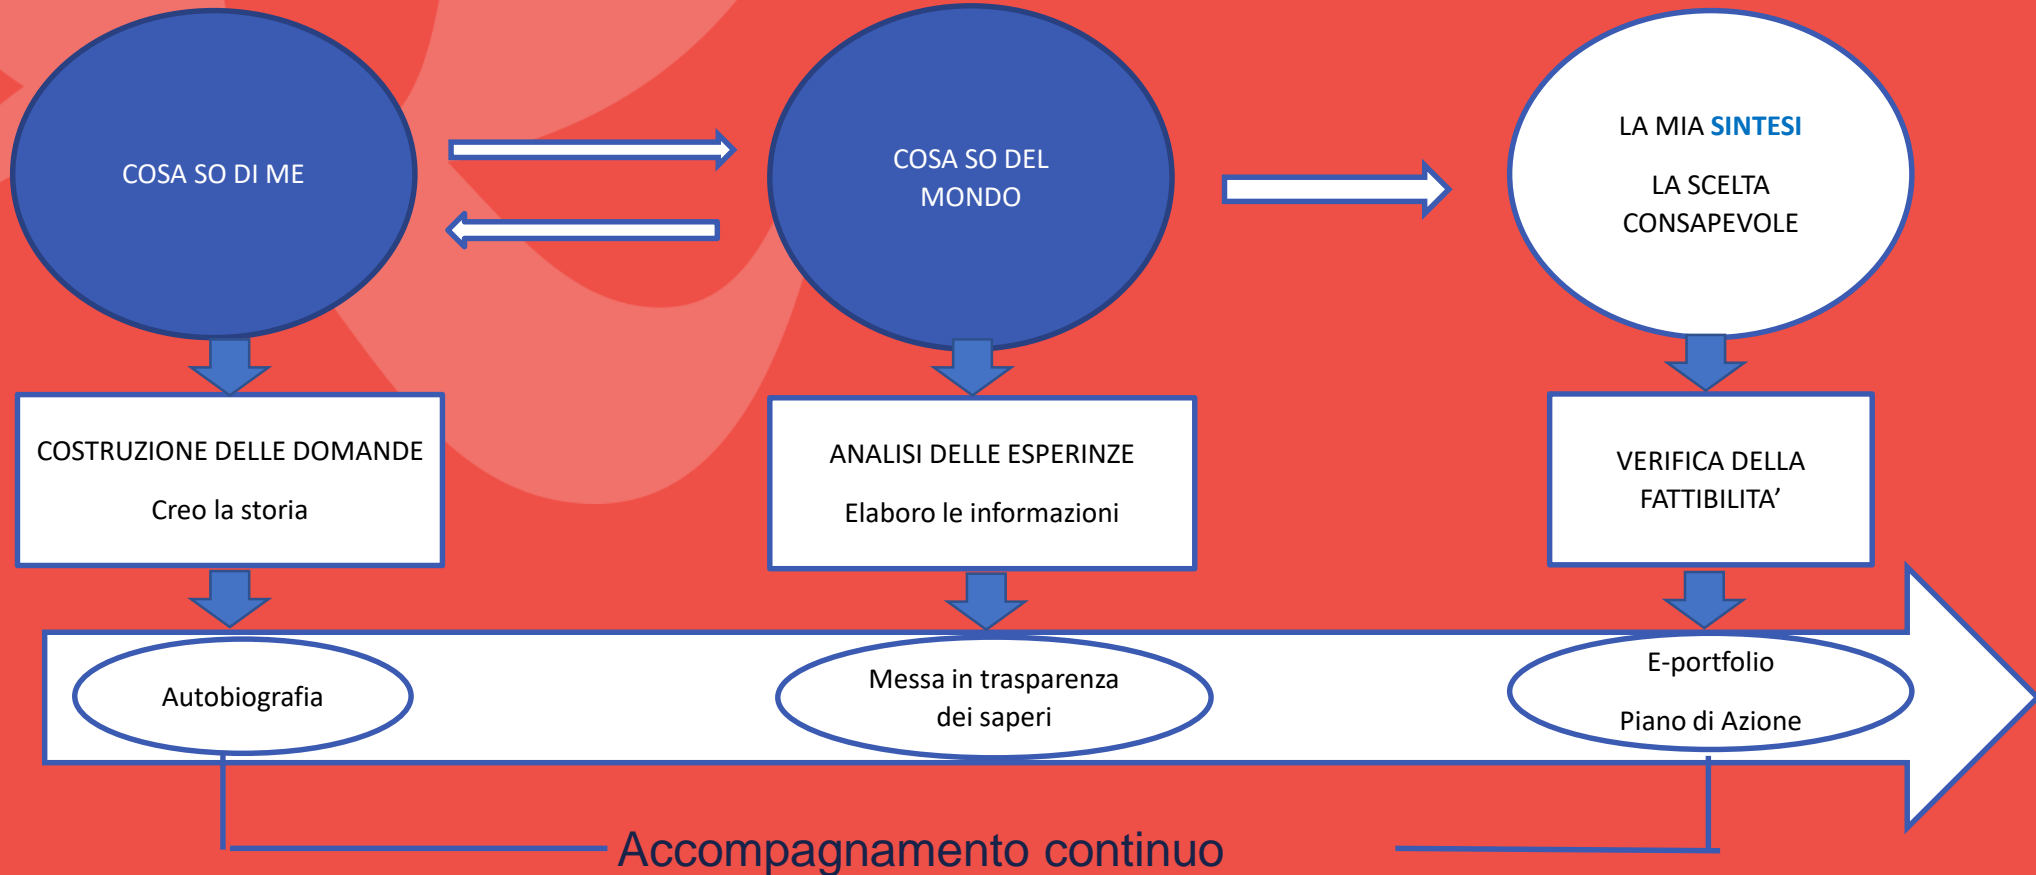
COSA SO DI ME

COSA SO DEL MONDO

LA MIA SINTESI

LA SCELTA CONSAPEVOLE

COSTRUZIONE DELLE DOMANDE

Creo la storia

ANALISI DELLE ESPERINZE

Elaboro le informazioni

VERIFICA DELLA FATTIBILITA’

Autobiografia

Messa in trasparenza dei saperi

E-portfolio

Piano di Azione

Accompagnamento continuo